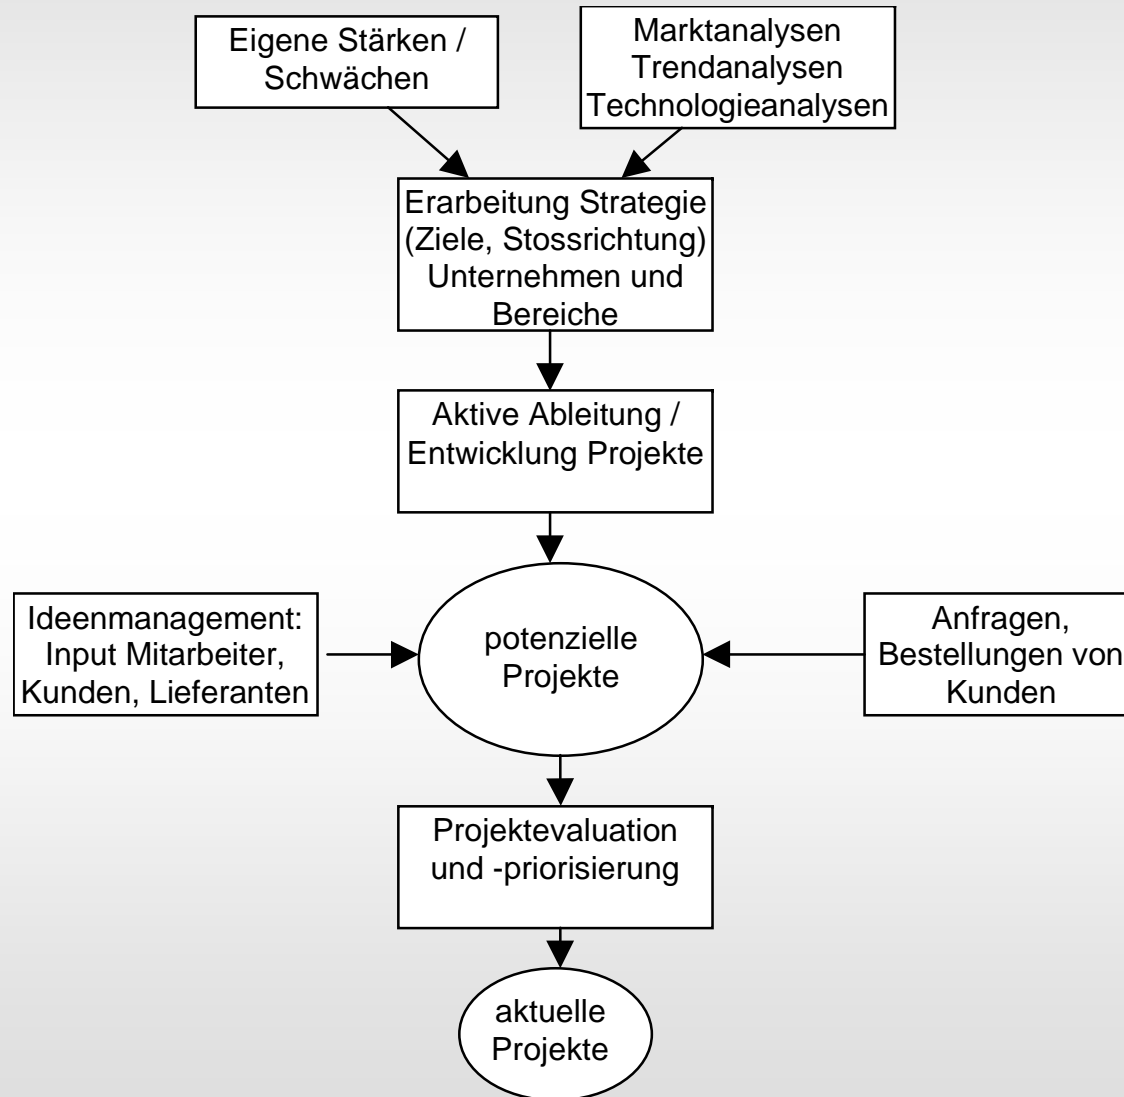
Eigene Stärken / Schwächen

Marktanalysen
Trendanalysen
Technologieanalysen

Erarbeitung Strategie (Ziele, Stossrichtung) Unternehmen und Bereiche

Aktive Ableitung / Entwicklung Projekte

Ideenmanagement: Input Mitarbeiter, Kunden, Lieferanten

potenzielle Projekte

Anfragen, Bestellungen von Kunden

Projektevaluation und -priorisierung

aktuelle Projekte